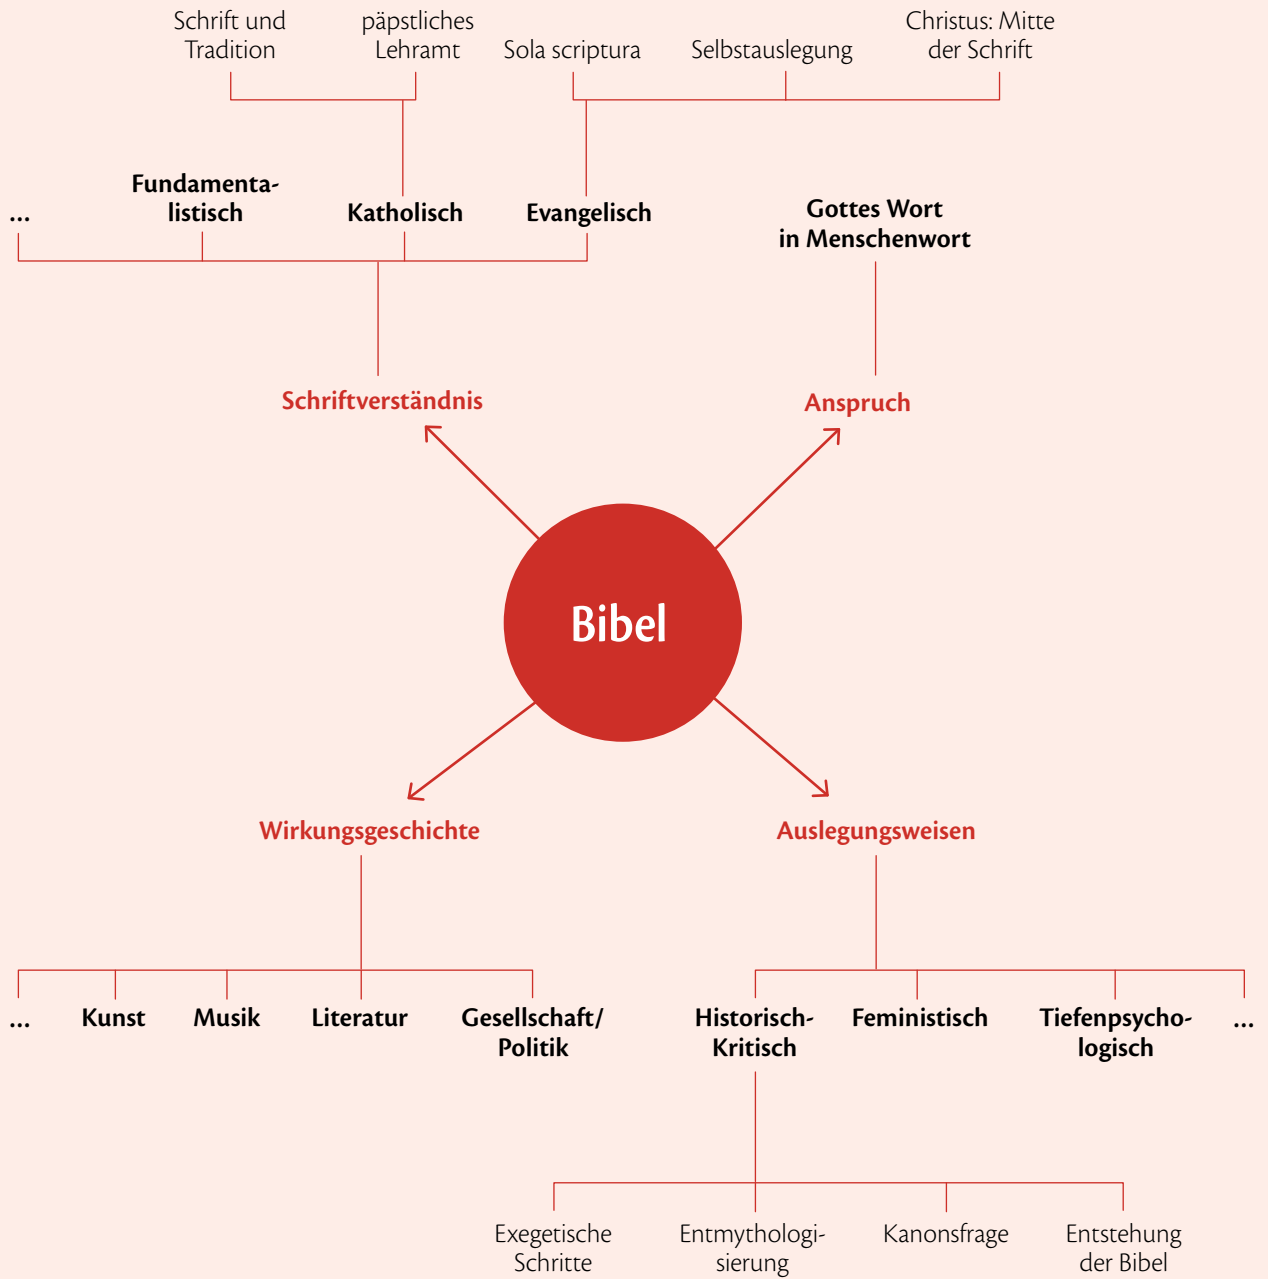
Schrift und Tradition

päpstliches Lehramt

Sola scriptura

Selbstauslegung

Christus: Mitte der Schrift

...

Fundamentalistisch

Katholisch

Evangelisch

Gottes Wort in Menschenwort

Schriftverständnis

Anspruch

Bibel

Wirkungsgeschichte

Auslegungsweisen

...

Kunst

Musik

Literatur

Gesellschaft/ Politik

Historisch-Kritisch

Feministisch

Tiefenpsychologisch

...

Exegetische Schritte

Entmythologisierung

Kanonsfrage

Entstehung der Bibel